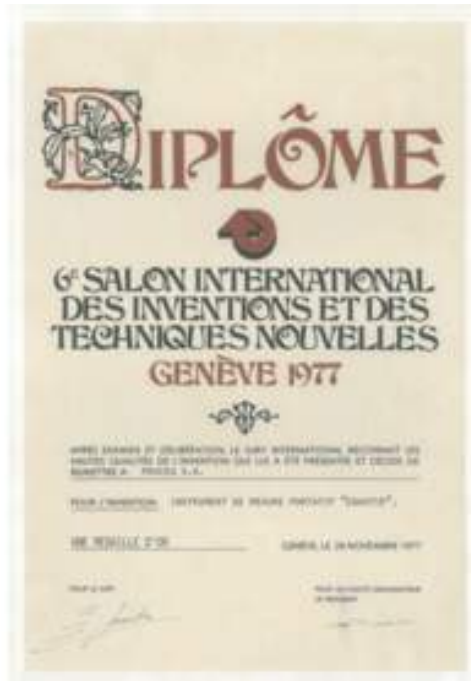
DIPLÔME

6e SALON INTERNATIONAL DES INVENTIONS ET DES TECHNIQUES NOUVELLES
GENÈVE 1977

APRÈS EXAMEN ET DÉLIBÉRATION, LE JURY INTERNATIONAL RECONNAIT LES HAUTES QUALITÉS DE L'INVENTION QUI LUI A ÉTÉ PRÉSENTÉE ET DÉCERNE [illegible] A: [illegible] S.A.

POUR L'INVENTION: INSTRUMENT DE MESURE PORTATIF "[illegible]".

UNE MÉDAILLE D'OR

GENÈVE, LE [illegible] NOVEMBRE 1977

POUR LE JURY

POUR LE COMITÉ D'ORGANISATION LE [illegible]